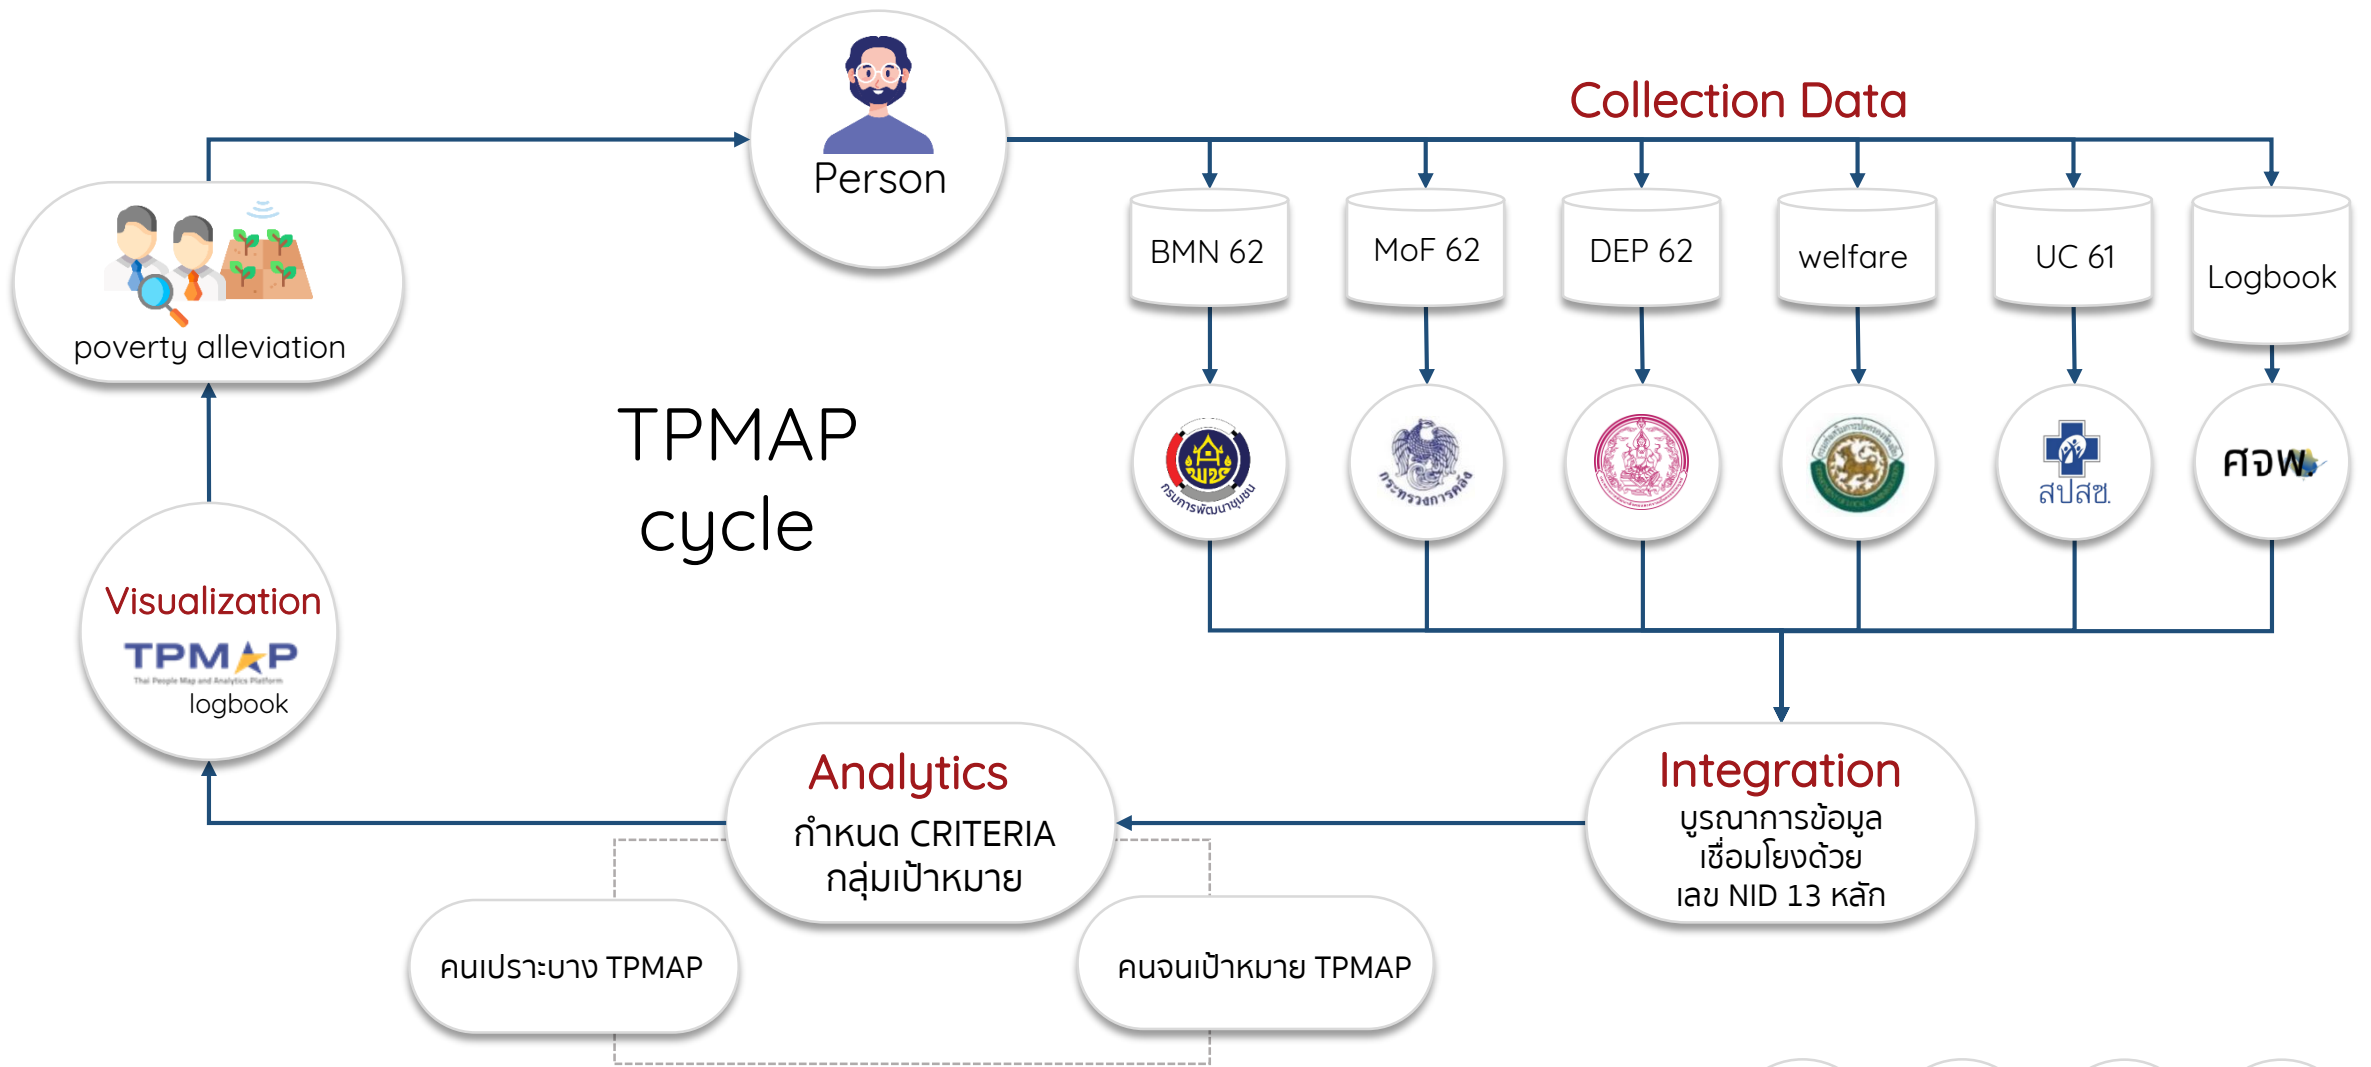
Person

Collection Data

BMN 62

MoF 62

DEP 62

welfare

UC 61

Logbook

กรมการพัฒนาชุมชน

กระทรวงการคลัง

สปสช.

ศจพ.

poverty alleviation

TPMAP cycle

Visualization

TPMAP

Thai People Map and Analytics Platform

logbook

Analytics
กำหนด CRITERIA
กลุ่มเป้าหมาย

Integration
บูรณาการข้อมูล
เชื่อมโยงด้วย
เลข NID 13 หลัก

คนเปราะบาง TPMAP

คนจนเป้าหมาย TPMAP